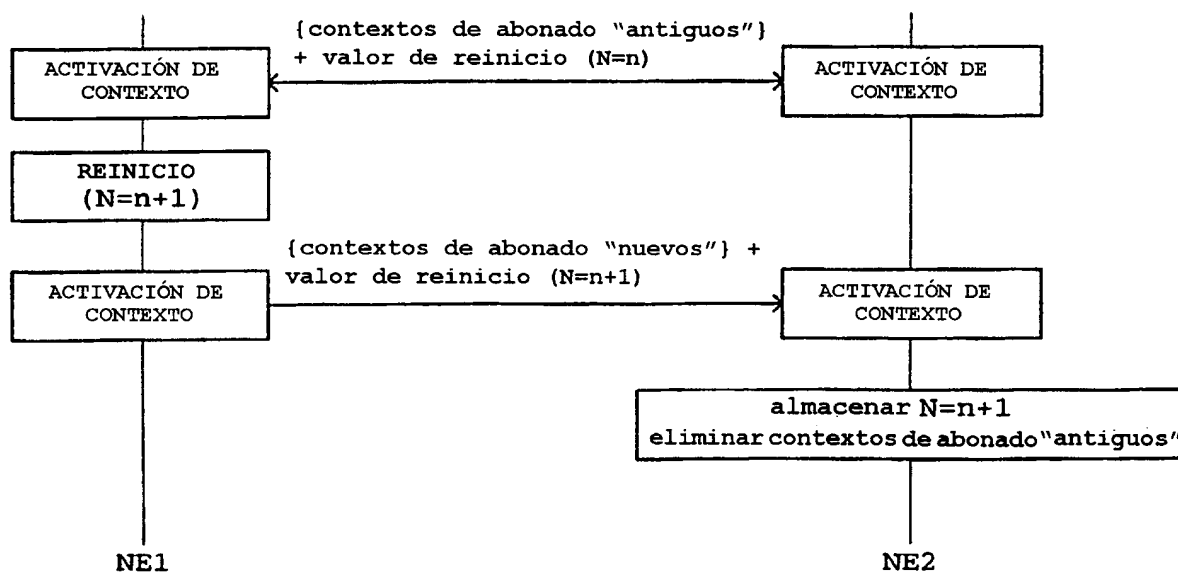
{contextos de abonado "antiguos"} + valor de reinicio (N=n)

ACTIVACIÓN DE CONTEXTO

ACTIVACIÓN DE CONTEXTO

REINICIO (N=n+1)

{contextos de abonado "nuevos"} + valor de reinicio (N=n+1)

ACTIVACIÓN DE CONTEXTO

ACTIVACIÓN DE CONTEXTO

almacenar N=n+1
eliminar contextos de abonado "antiguos"

NE1

NE2